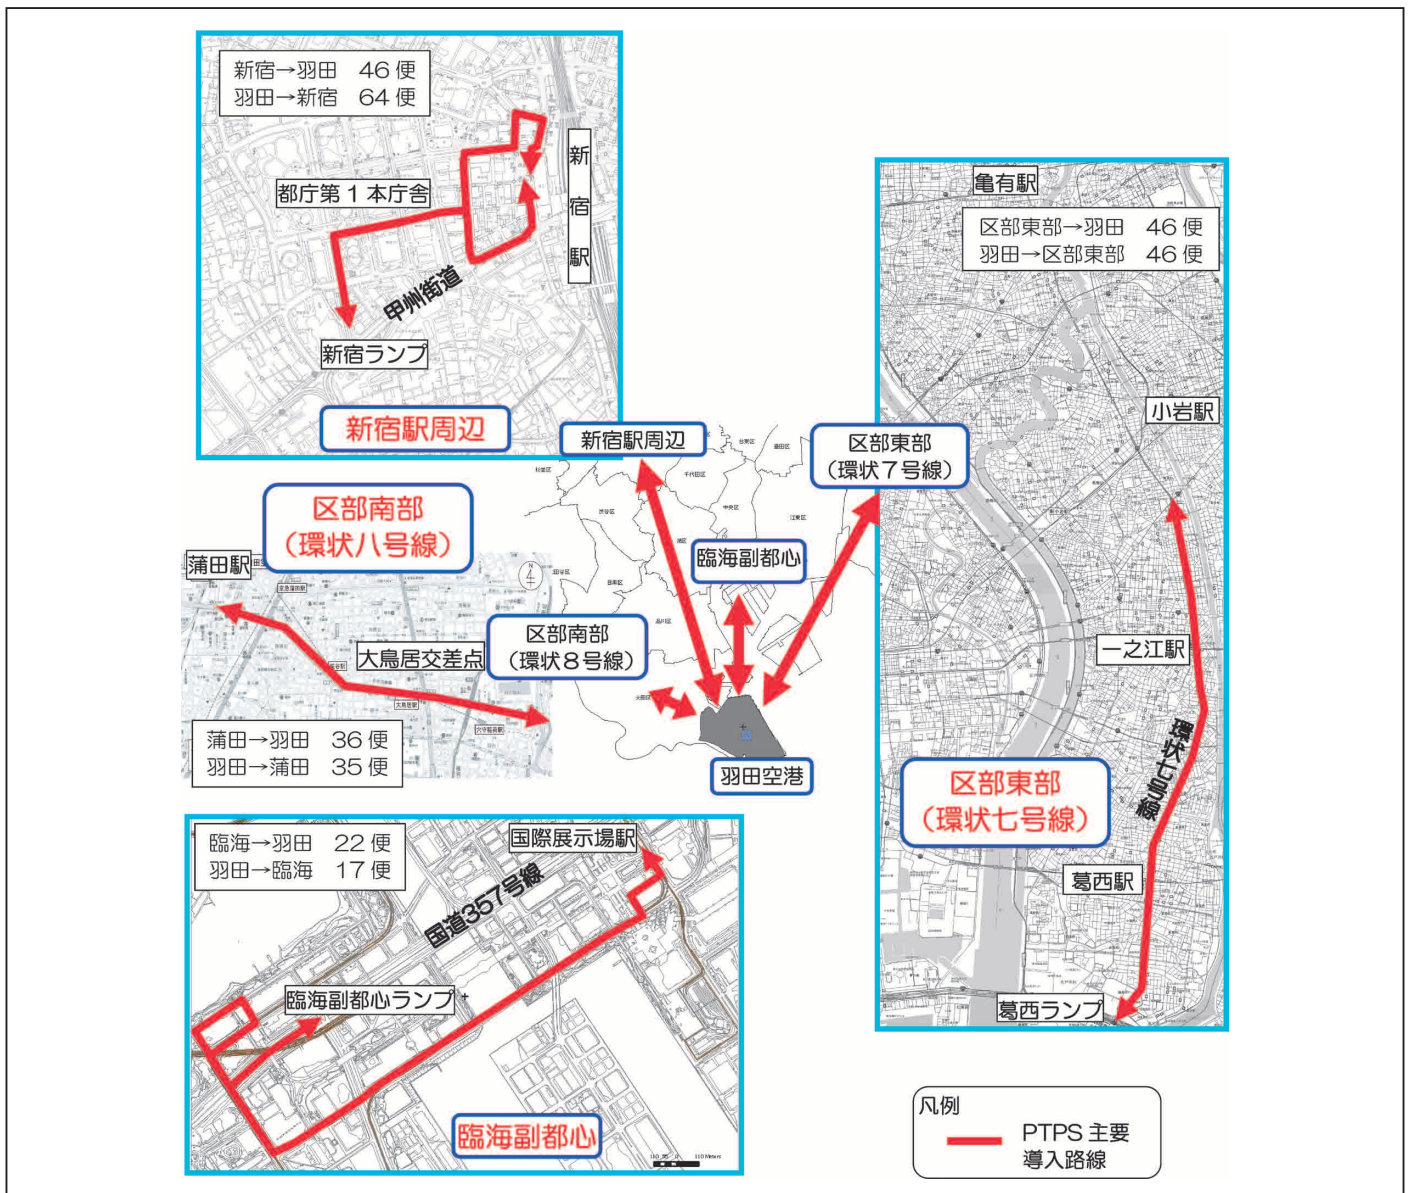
新宿→羽田　46 便
羽田→新宿　64 便

都庁第１本庁舎

新宿駅

甲州街道

新宿ランプ

新宿駅周辺

亀有駅

区部東部→羽田　46 便
羽田→区部東部　46 便

小岩駅

新宿駅周辺

区部東部
（環状７号線）

区部南部
（環状八号線）

蒲田駅

臨海副都心

区部南部
（環状８号線）

大鳥居交差点

一之江駅

環状七号線

蒲田→羽田　36 便
羽田→蒲田　35 便

羽田空港

区部東部
（環状七号線）

臨海→羽田　22 便
羽田→臨海　17 便

国際展示場駅

国道357号線

葛西駅

臨海副都心ランプ

葛西ランプ

臨海副都心

凡例
PTPS 主要
導入路線